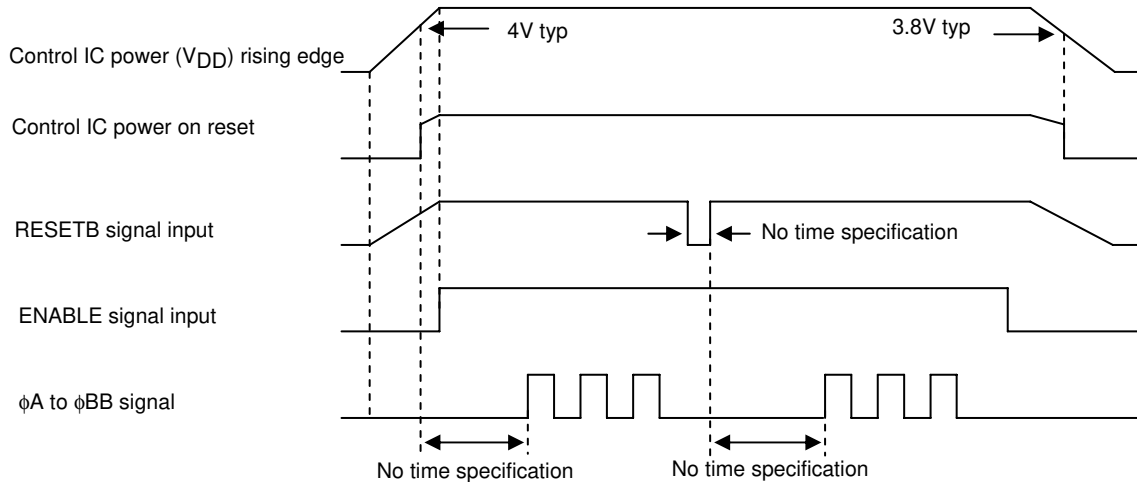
4V typ

3.8V typ

Control IC power ($V_{DD}$) rising edge

Control IC power on reset

RESETB signal input

No time specification

ENABLE signal input

$\phi$A to $\phi$BB signal

No time specification

No time specification